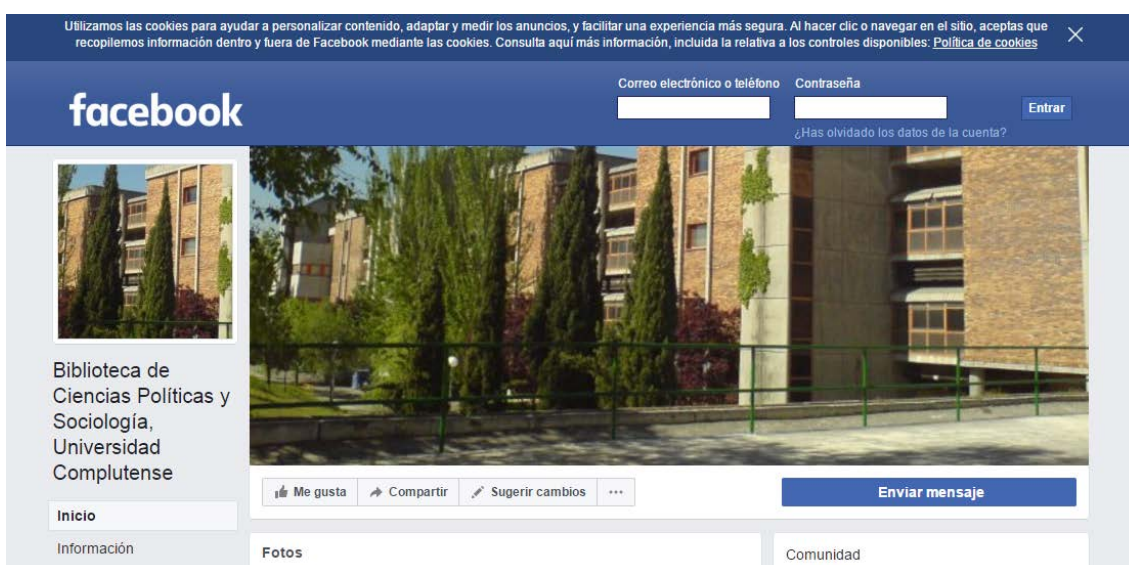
Utilizamos las cookies para ayudar a personalizar contenido, adaptar y medir los anuncios, y facilitar una experiencia más segura. Al hacer clic o navegar en el sitio, aceptas que recopilemos información dentro y fuera de Facebook mediante las cookies. Consulta aquí más información, incluida la relativa a los controles disponibles: Política de cookies

facebook

Correo electrónico o teléfono

Contraseña

Entrar

¿Has olvidado los datos de la cuenta?

Biblioteca de Ciencias Políticas y Sociología, Universidad Complutense

Inicio

Información

Me gusta

Compartir

Sugerir cambios

···

Enviar mensaje

Fotos

Comunidad